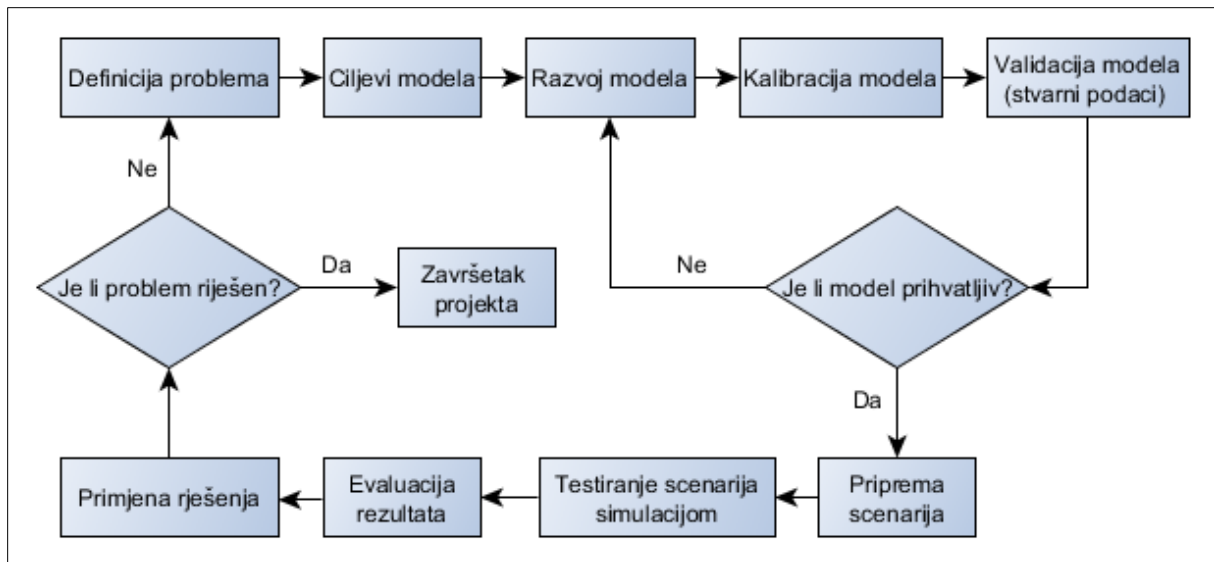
Definicija problema

Ciljevi modela

Razvoj modela

Kalibracija modela

Validacija modela (stvarni podaci)

Ne

Je li problem riješen?

Da

Završetak projekta

Ne

Je li model prihvatljiv?

Da

Primjena rješenja

Evaluacija rezultata

Testiranje scenarija simulacijom

Priprema scenarija